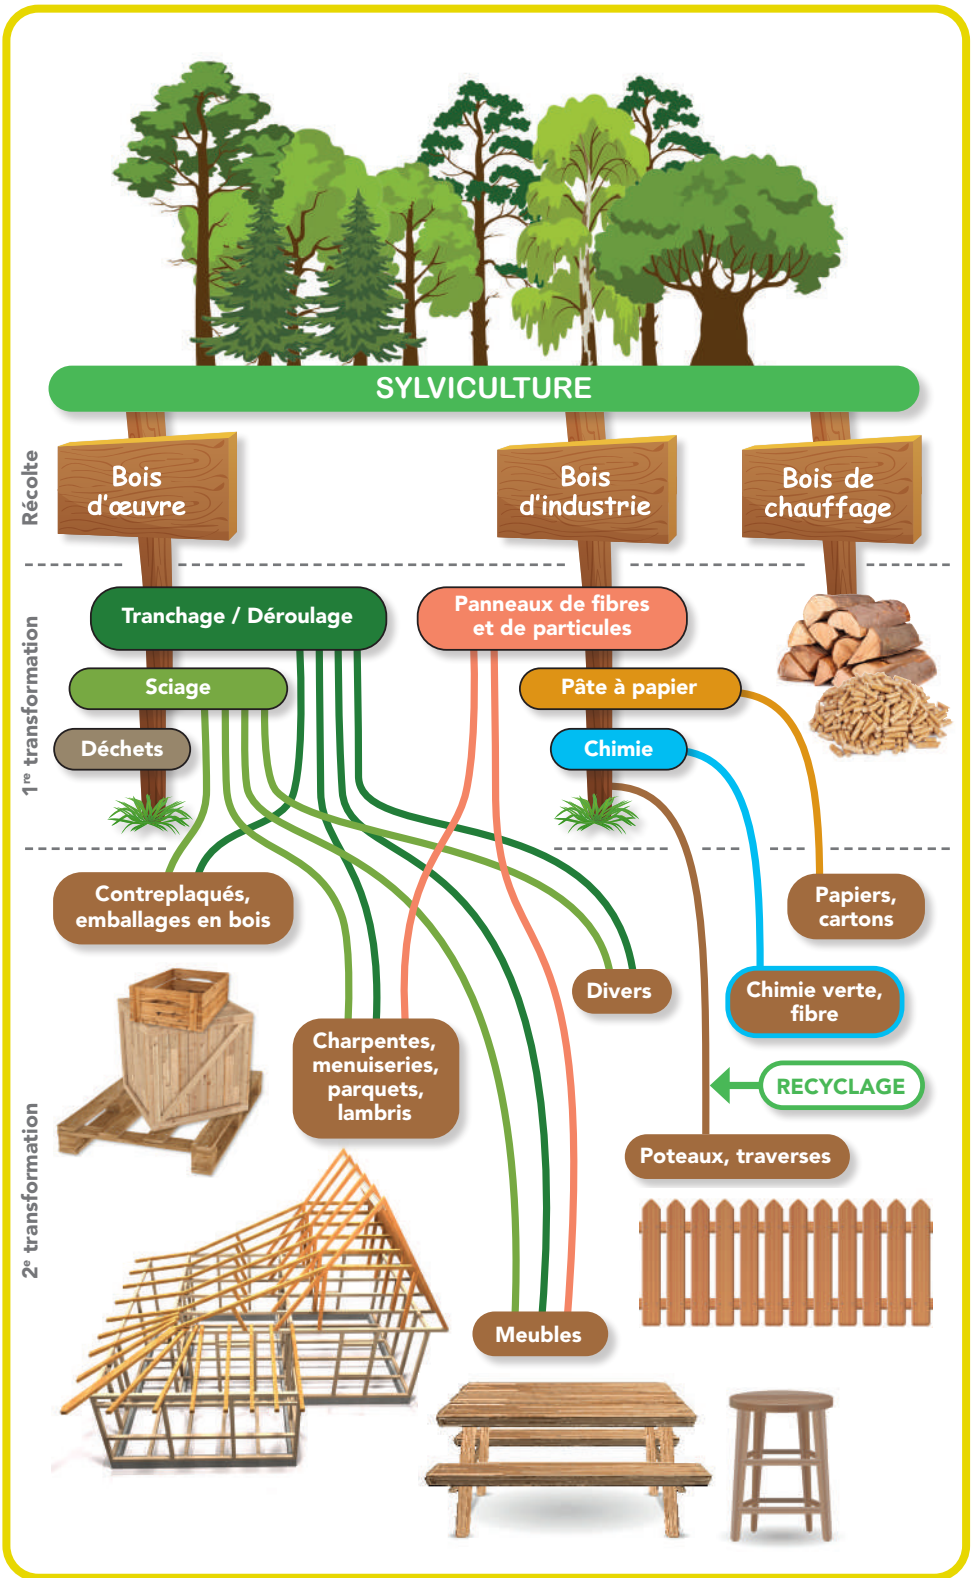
SYLVICULTURE

Récolte

Bois d'œuvre

Bois d'industrie

Bois de chauffage

1$^{re}$ transformation

Tranchage / Déroulage

Panneaux de fibres et de particules

Sciage

Pâte à papier

Déchets

Chimie

Contreplaqués, emballages en bois

Papiers, cartons

Divers

Chimie verte, fibre

Charpentes, menuiseries, parquets, lambris

RECYCLAGE

2$^{e}$ transformation

Poteaux, traverses

Meubles